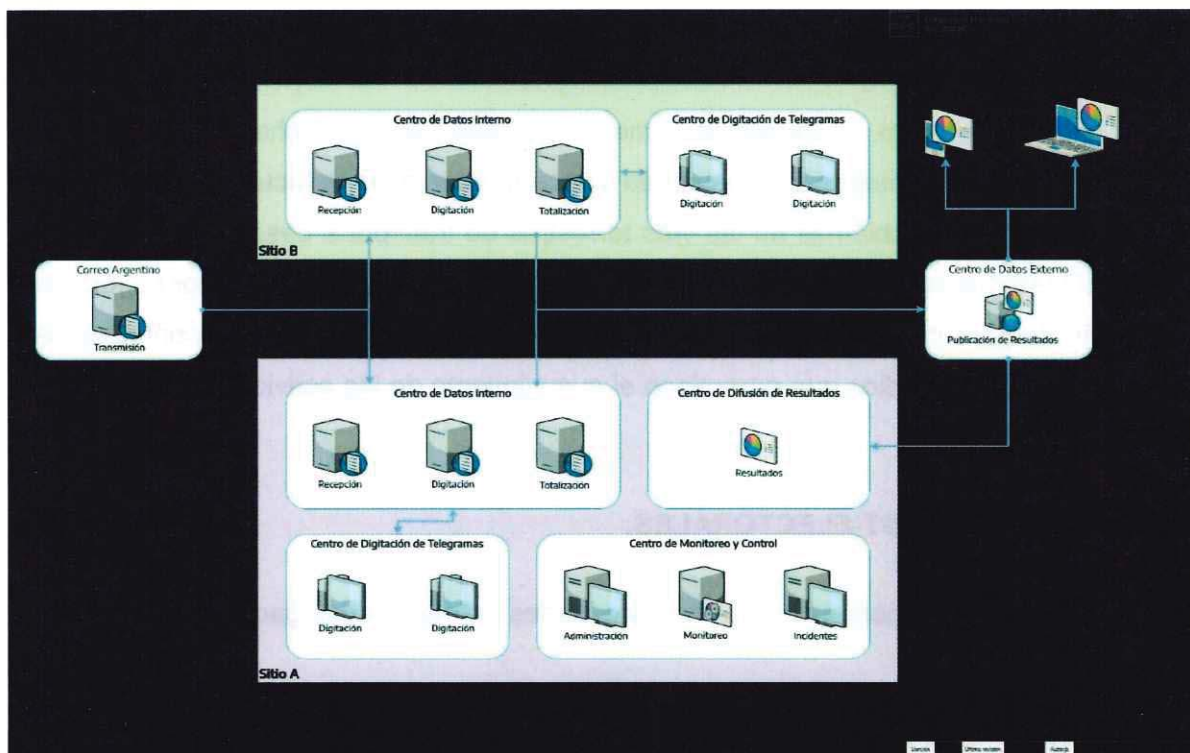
Centro de Datos Interno

Recepción

Digitación

Totalización

Centro de Digitación de Telegramas

Digitación

Digitación

Sitio B

Correo Argentino

Transmisión

Centro de Datos Externo

Publicación de Resultados

Centro de Datos Interno

Recepción

Digitación

Totalización

Centro de Difusión de Resultados

Resultados

Centro de Digitación de Telegramas

Digitación

Digitación

Centro de Monitoreo y Control

Administración

Monitoreo

Incidentes

Sitio A

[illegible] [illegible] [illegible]